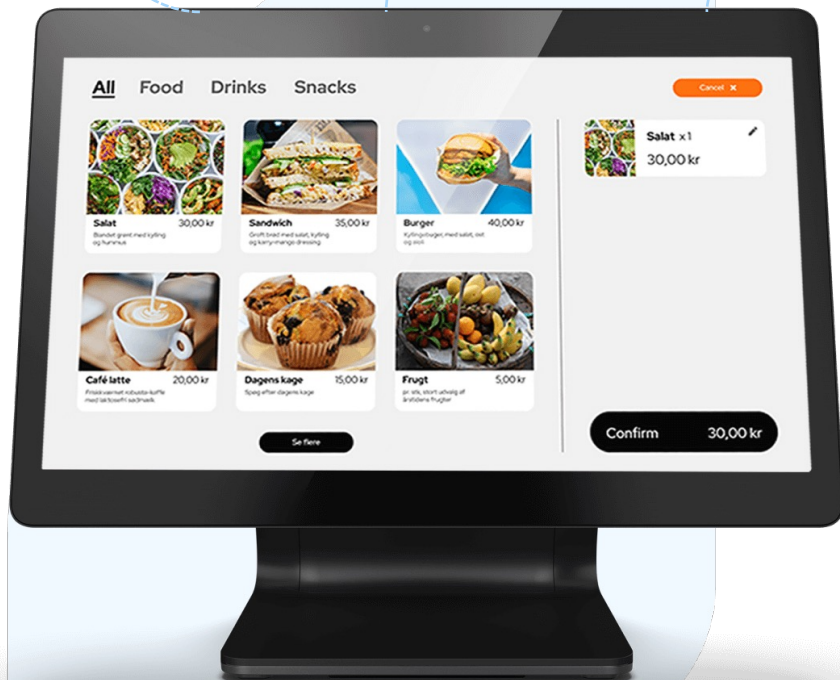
All Food Drinks Snacks

Cancel ✕

Salat 30,00 kr
Blandet grønt med kylling og hummus

Sandwich 35,00 kr
Groft brød med salat, kylling og karry-mango dressing

Burger 40,00 kr
Kyllingeburger, med salat, ost og aioli

Café latte 20,00 kr
Friskt kværnet robusta-kaffe med lidt skummetmælk

Dagens kage 15,00 kr
Spørg efter dagens kage

Frugt 5,00 kr
pr. stk, stort udvalg af årstidens frugter

Se flere

Salat x 1
30,00 kr

Confirm 30,00 kr